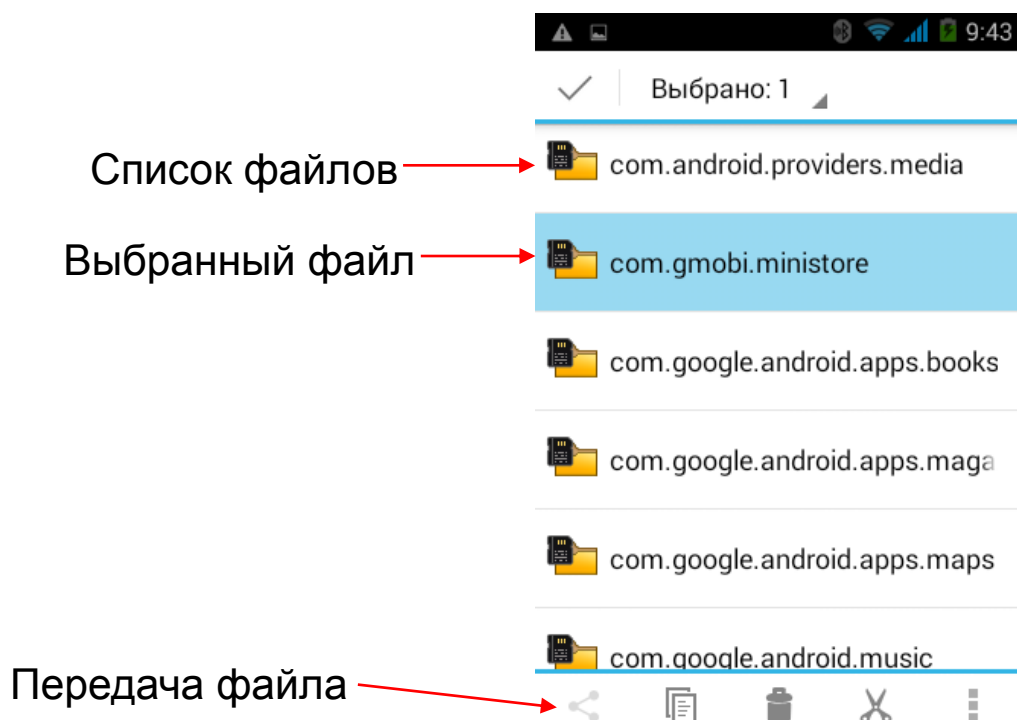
9:43

Выбрано: 1

Список файлов

com.android.providers.media

Выбранный файл

com.gmobi.ministore

com.google.android.apps.books

com.google.android.apps.maga

com.google.android.apps.maps

com.google.android.music

Передача файла